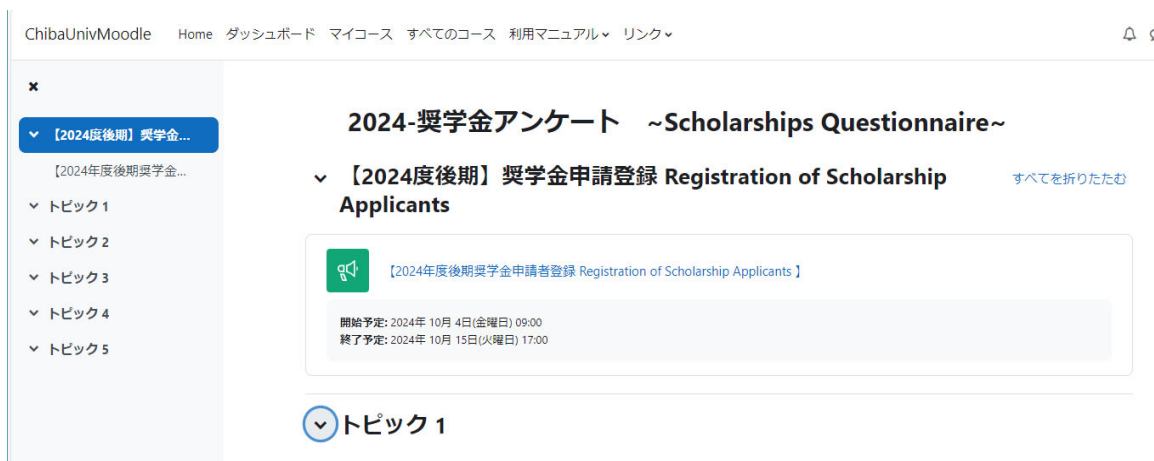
ChibaUnivMoodle Home ダッシュボード マイコース すべてのコース 利用マニュアル リンク

×

【2024度後期】奨学金...

【2024年度後期奨学金...

トピック 1

トピック 2

トピック 3

トピック 4

トピック 5

2024-奨学金アンケート ~Scholarships Questionnaire~

【2024度後期】奨学金申請登録 Registration of Scholarship Applicants

すべてを折りたたむ

【2024年度後期奨学金申請者登録 Registration of Scholarship Applicants 】

開始予定: 2024年 10月 4日(金曜日) 09:00
終了予定: 2024年 10月 15日(火曜日) 17:00

トピック 1